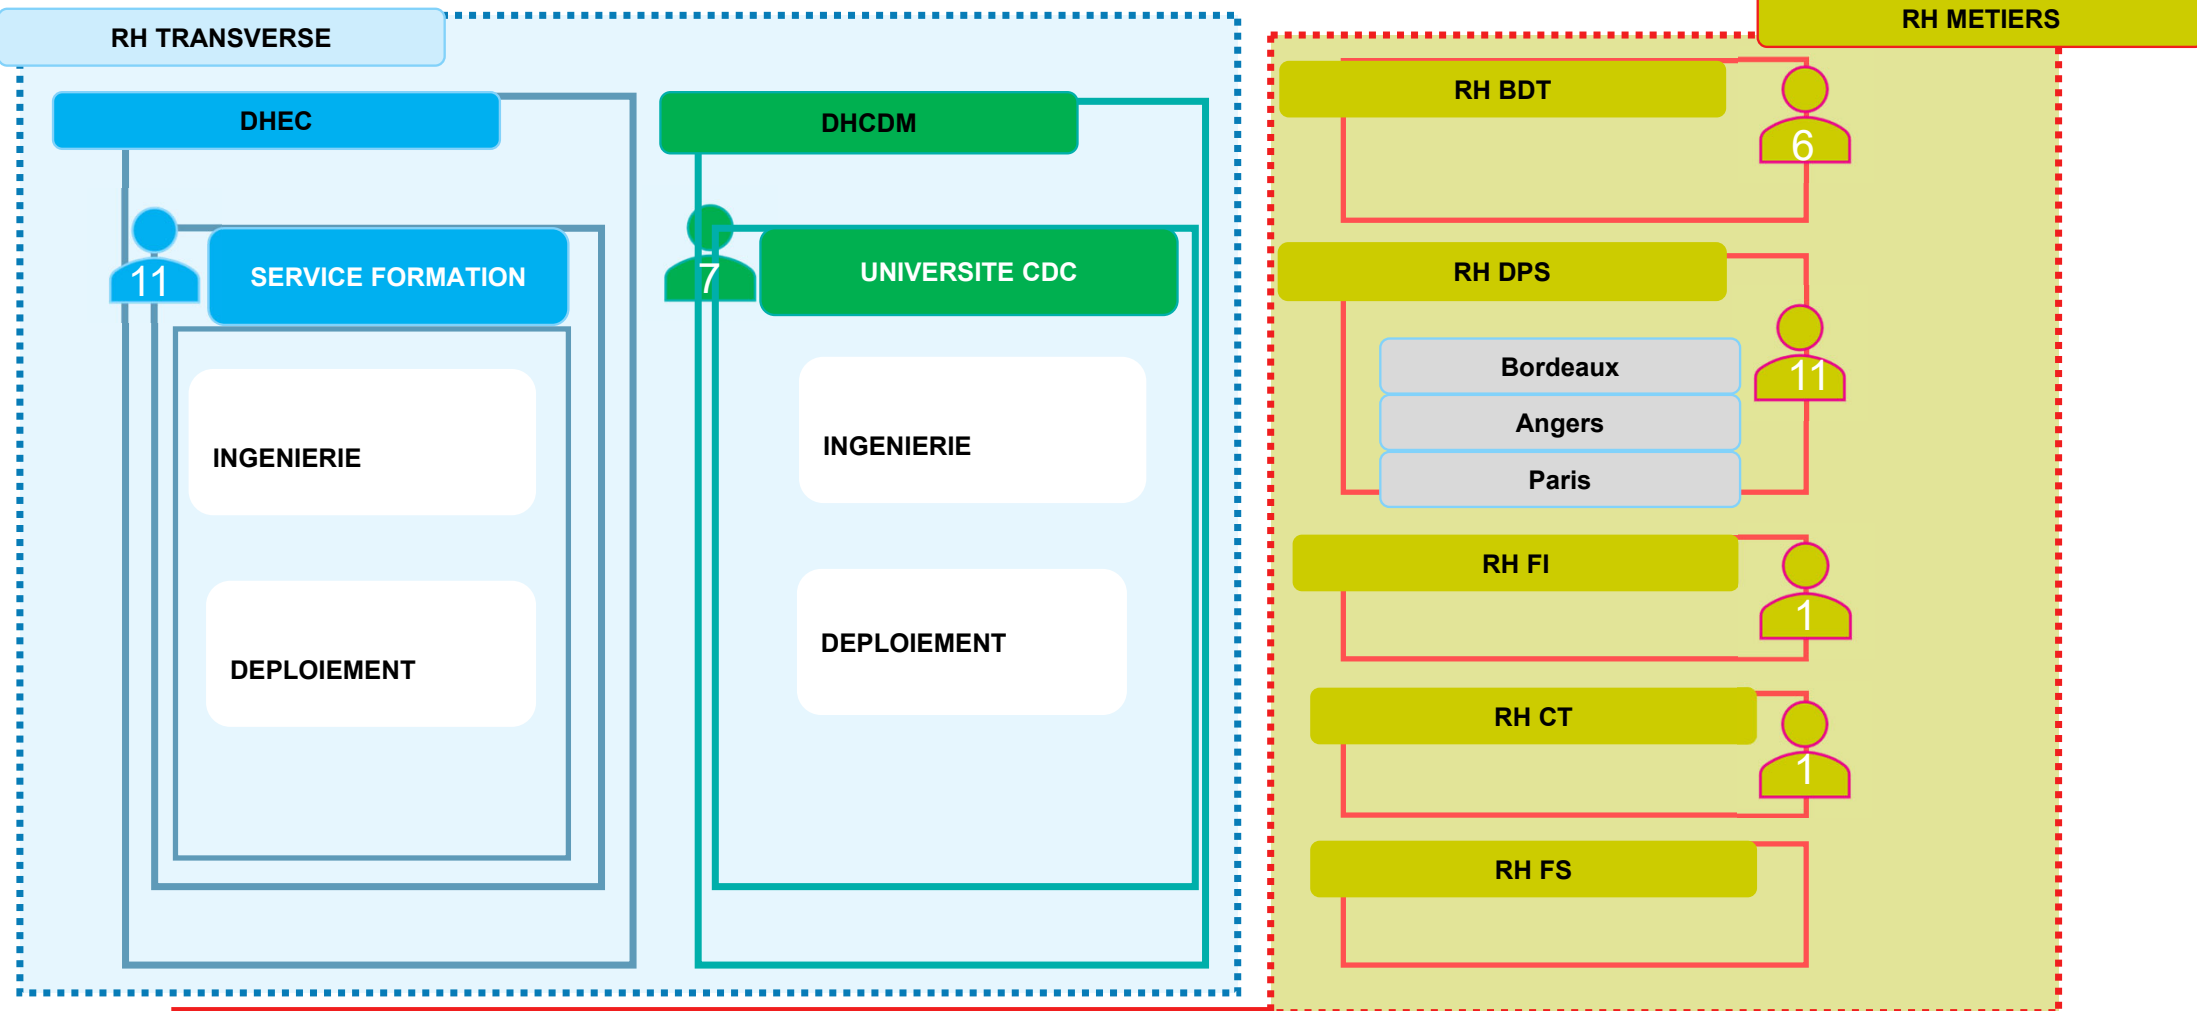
RH TRANSVERSE

DHEC

11

SERVICE FORMATION

INGENIERIE

DEPLOIEMENT

DHCDM

7

UNIVERSITE CDC

INGENIERIE

DEPLOIEMENT

RH METIERS

RH BDT

6

RH DPS

Bordeaux

Angers

Paris

11

RH FI

1

RH CT

1

RH FS